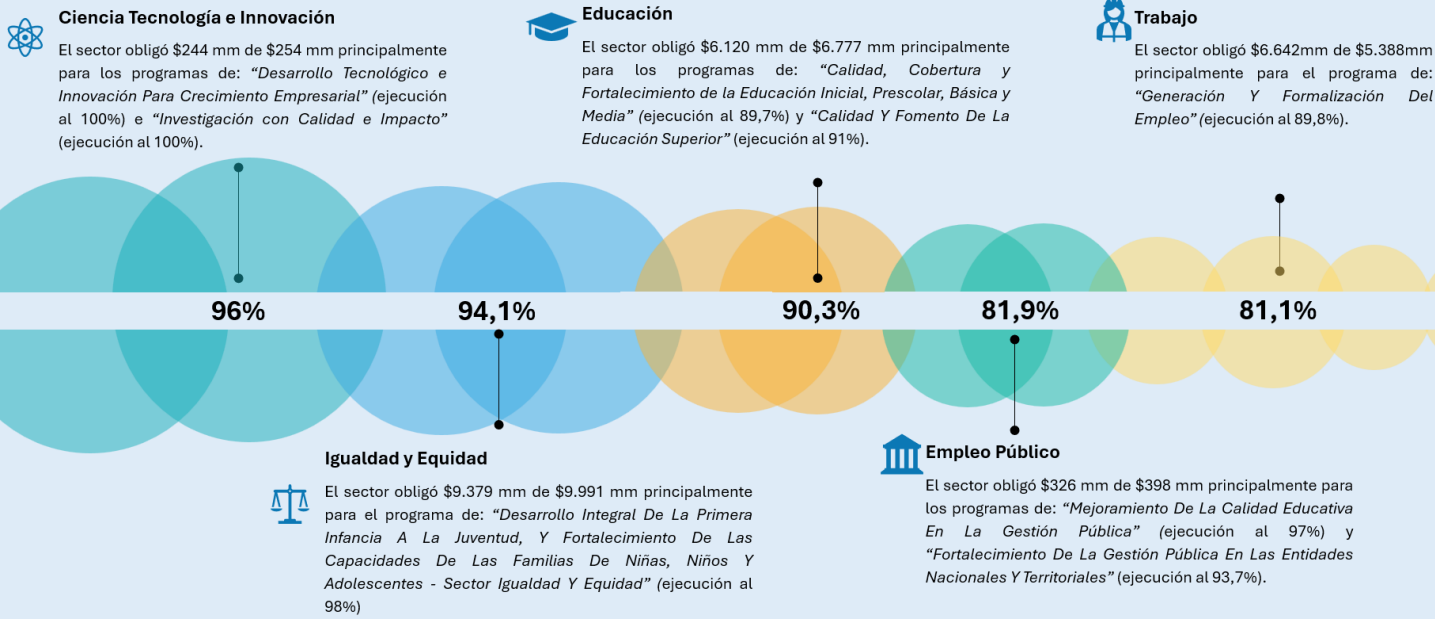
Ciencia Tecnología e Innovación

El sector obligó $244 mm de $254 mm principalmente para los programas de: *"Desarrollo Tecnológico e Innovación Para Crecimiento Empresarial"* (ejecución al 100%) e *"Investigación con Calidad e Impacto"* (ejecución al 100%).

Educación

El sector obligó $6.120 mm de $6.777 mm principalmente para los programas de: *"Calidad, Cobertura y Fortalecimiento de la Educación Inicial, Prescolar, Básica y Media"* (ejecución al 89,7%) y *"Calidad Y Fomento De La Educación Superior"* (ejecución al 91%).

Trabajo

El sector obligó $6.642mm de $5.388mm principalmente para el programa de: *"Generación Y Formalización Del Empleo"* (ejecución al 89,8%).

96%

94,1%

90,3%

81,9%

81,1%

Igualdad y Equidad

El sector obligó $9.379 mm de $9.991 mm principalmente para el programa de: *"Desarrollo Integral De La Primera Infancia A La Juventud, Y Fortalecimiento De Las Capacidades De Las Familias De Niñas, Niños Y Adolescentes - Sector Igualdad Y Equidad"* (ejecución al 98%)

Empleo Público

El sector obligó $326 mm de $398 mm principalmente para los programas de: *"Mejoramiento De La Calidad Educativa En La Gestión Pública"* (ejecución al 97%) y *"Fortalecimiento De La Gestión Pública En Las Entidades Nacionales Y Territoriales"* (ejecución al 93,7%).